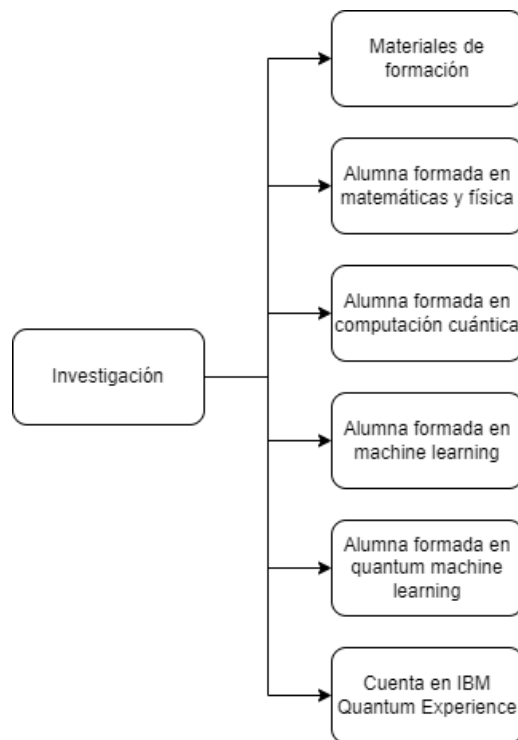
Investigación

Materiales de formación

Alumna formada en matemáticas y física

Alumna formada en computación cuántica

Alumna formada en machine learning

Alumna formada en quantum machine learning

Cuenta en IBM Quantum Experience